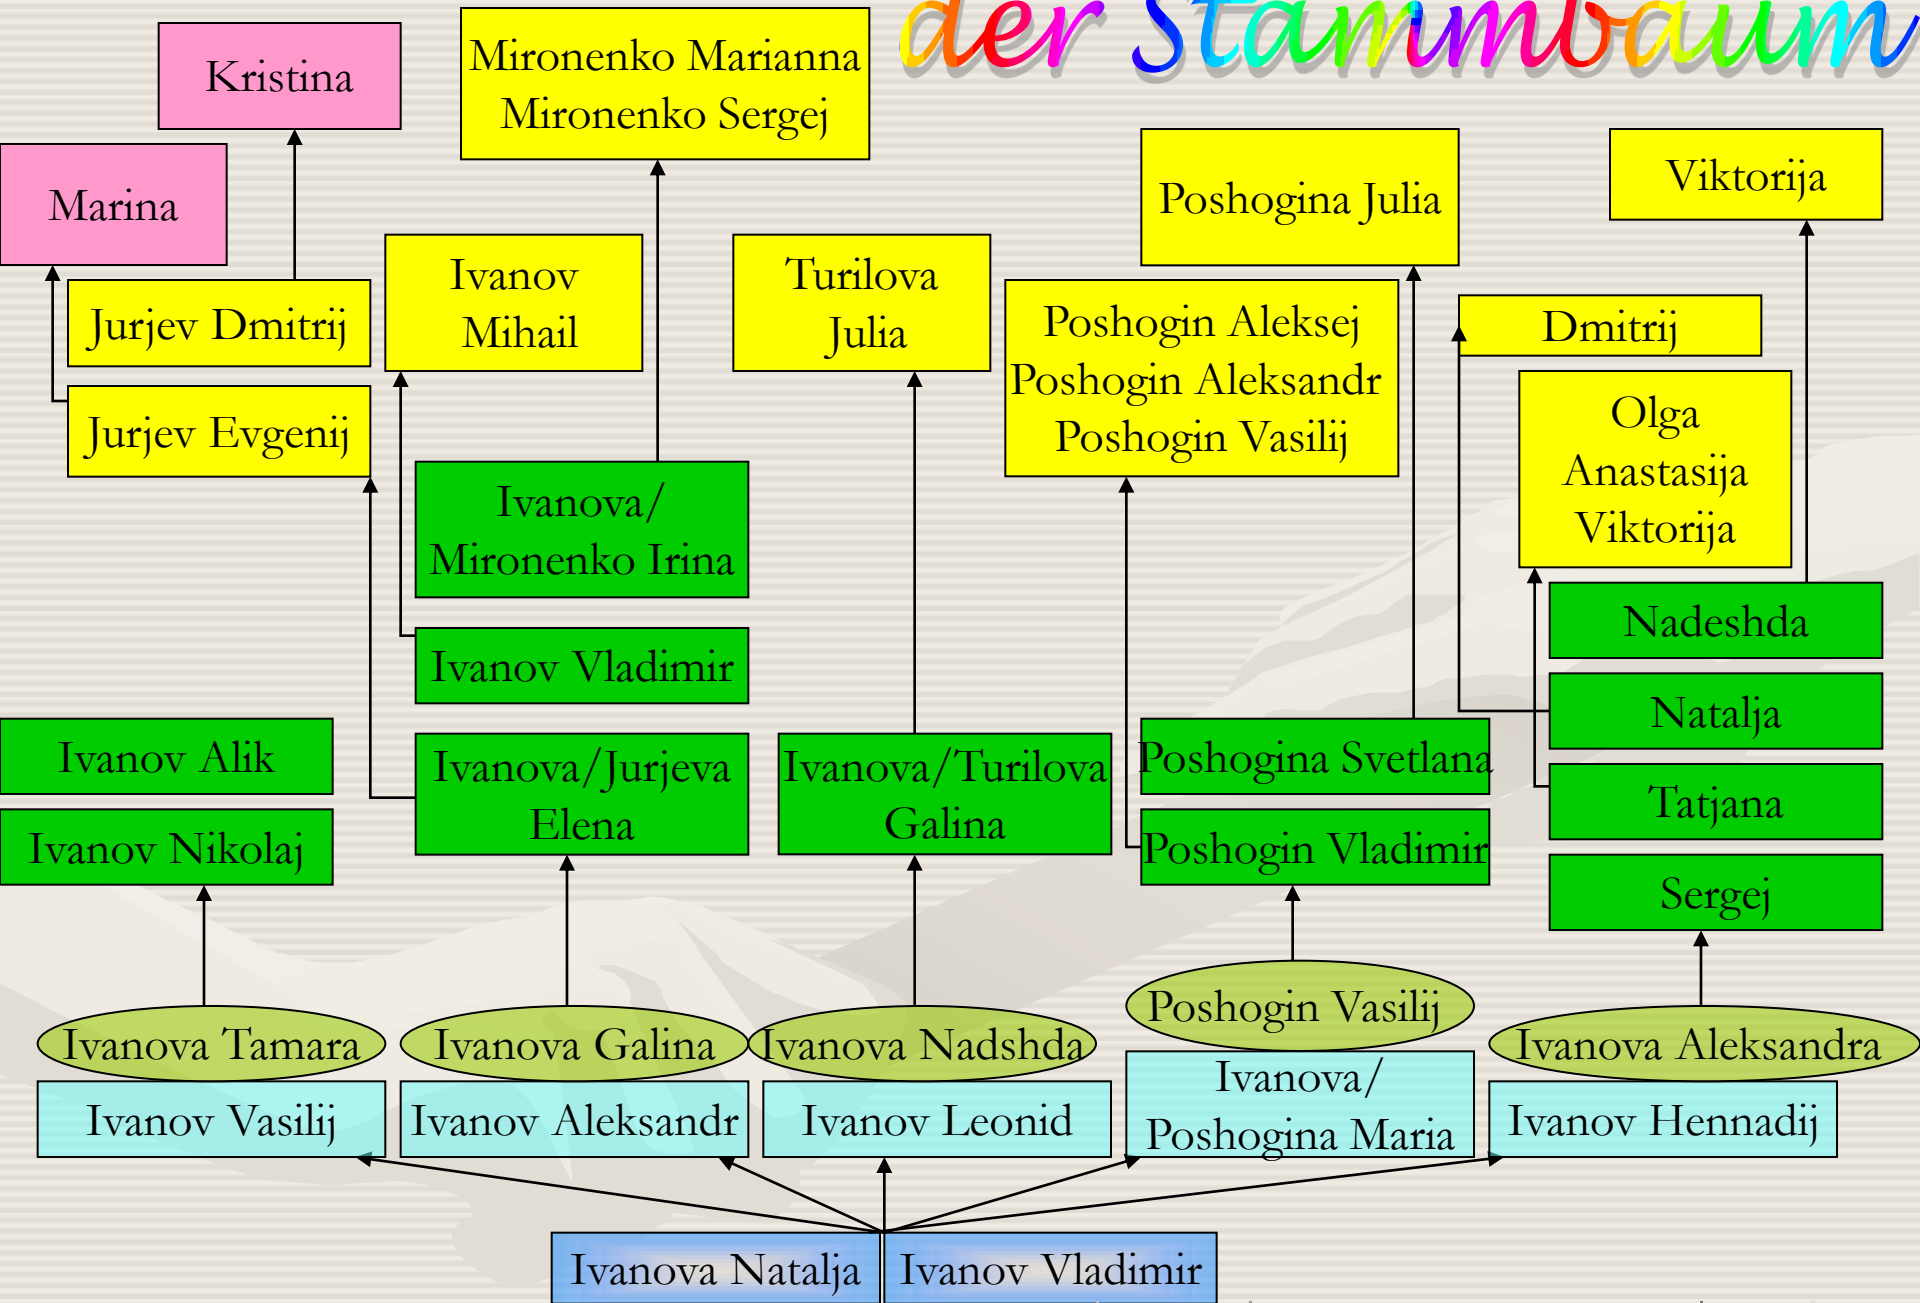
der Stammbaum

Kristina

Mironenko Marianna
Mironenko Sergej

Marina

Poshogina Julia

Viktorija

Jurjev Dmitrij

Ivanov Mihail

Turilova Julia

Poshogin Aleksej
Poshogin Aleksandr
Poshogin Vasilij

Dmitrij

Jurjev Evgenij

Olga
Anastasija
Viktorija

Ivanova/ Mironenko Irina

Nadeshda

Ivanov Vladimir

Natalja

Ivanov Alik

Ivanova/Jurjeva Elena

Ivanova/Turilova Galina

Poshogina Svetlana

Tatjana

Ivanov Nikolaj

Poshogin Vladimir

Sergej

Poshogin Vasilij

Ivanova Tamara

Ivanova Galina

Ivanova Nadshda

Ivanova Aleksandra

Ivanov Vasilij

Ivanov Aleksandr

Ivanov Leonid

Ivanova/ Poshogina Maria

Ivanov Hennadij

Ivanova Natalja

Ivanov Vladimir